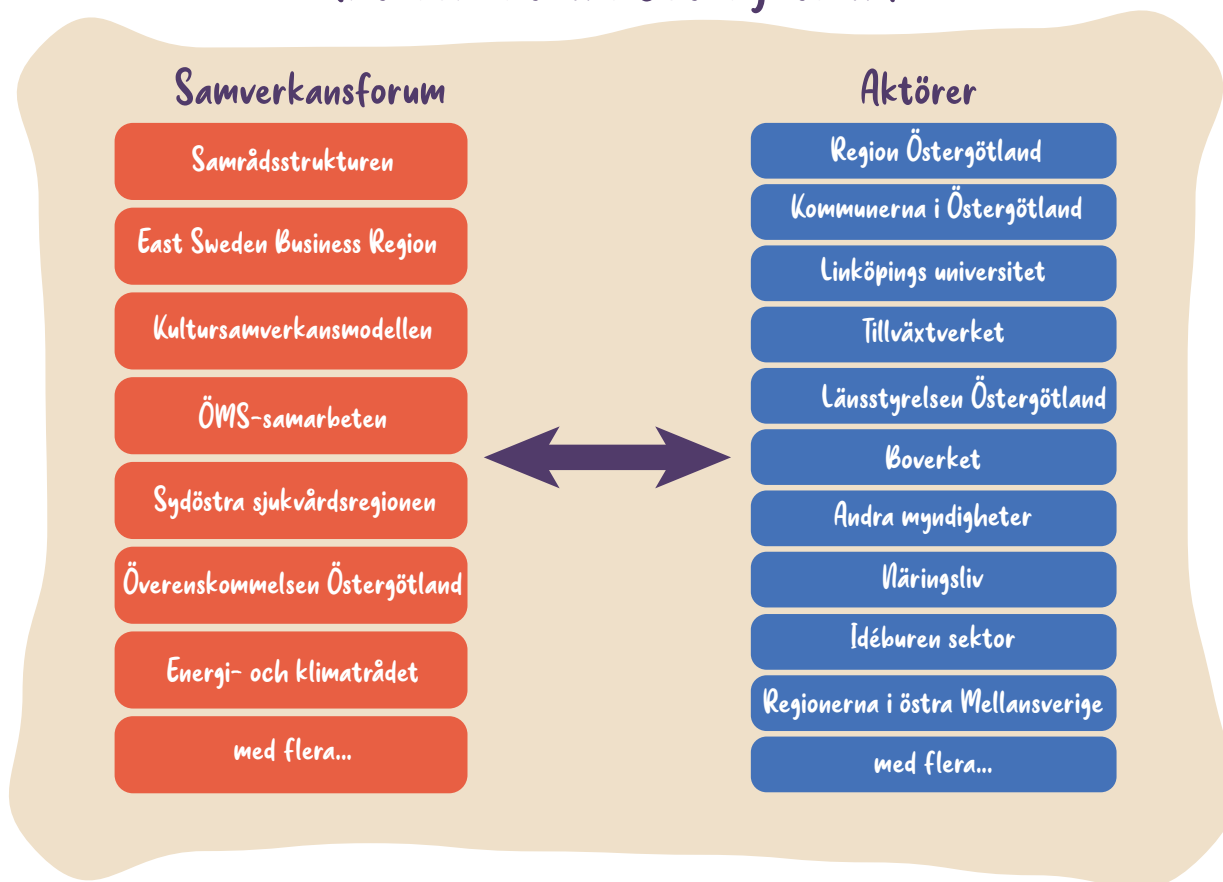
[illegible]

Samverkansforum

Samrådsstrukturen

East Sweden Business Region

Kultursamverkansmodellen

ÖMS-samarbeten

Sydöstra sjukvårdsregionen

Överenskommelsen Östergötland

Energi- och klimatrådet

med flera...

Aktörer

Region Östergötland

Kommunerna i Östergötland

Linköpings universitet

Tillväxtverket

Länsstyrelsen Östergötland

Boverket

Andra myndigheter

Näringsliv

Idéburen sektor

Regionerna i östra Mellansverige

med flera...